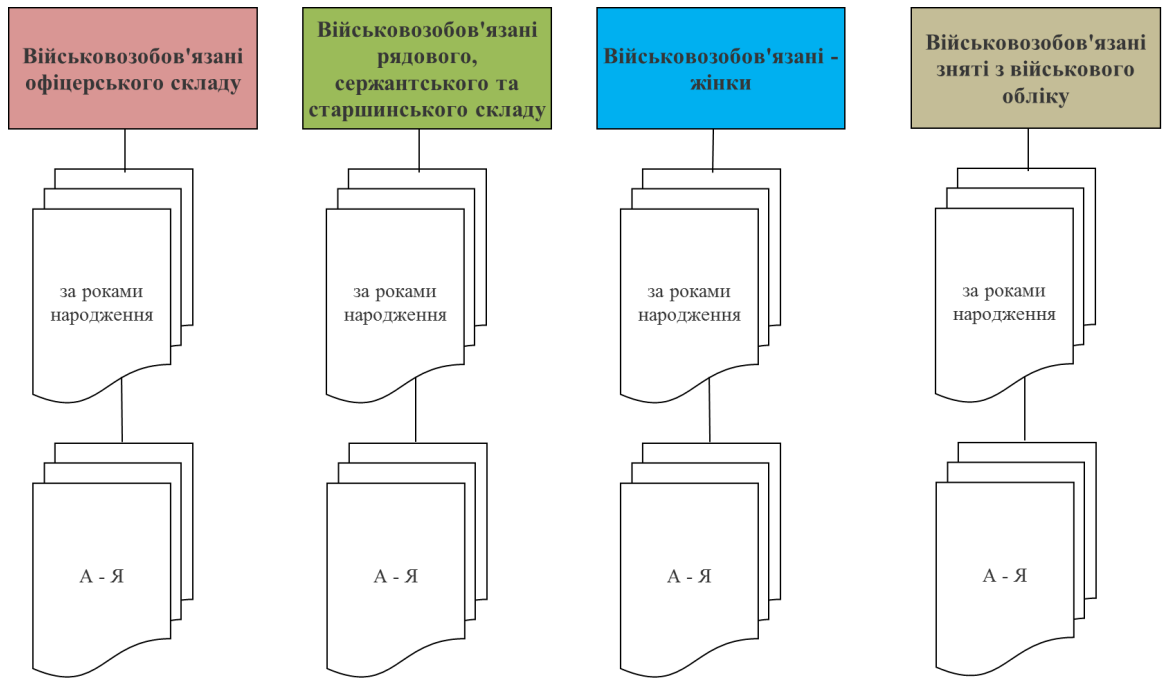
Військовозобов'язані офіцерського складу

за роками народження

А - Я

Військовозобов'язані рядового, сержантського та старшинського складу

за роками народження

А - Я

Військовозобов'язані - жінки

за роками народження

А - Я

Військовозобов'язані зняті з військового обліку

за роками народження

А - Я